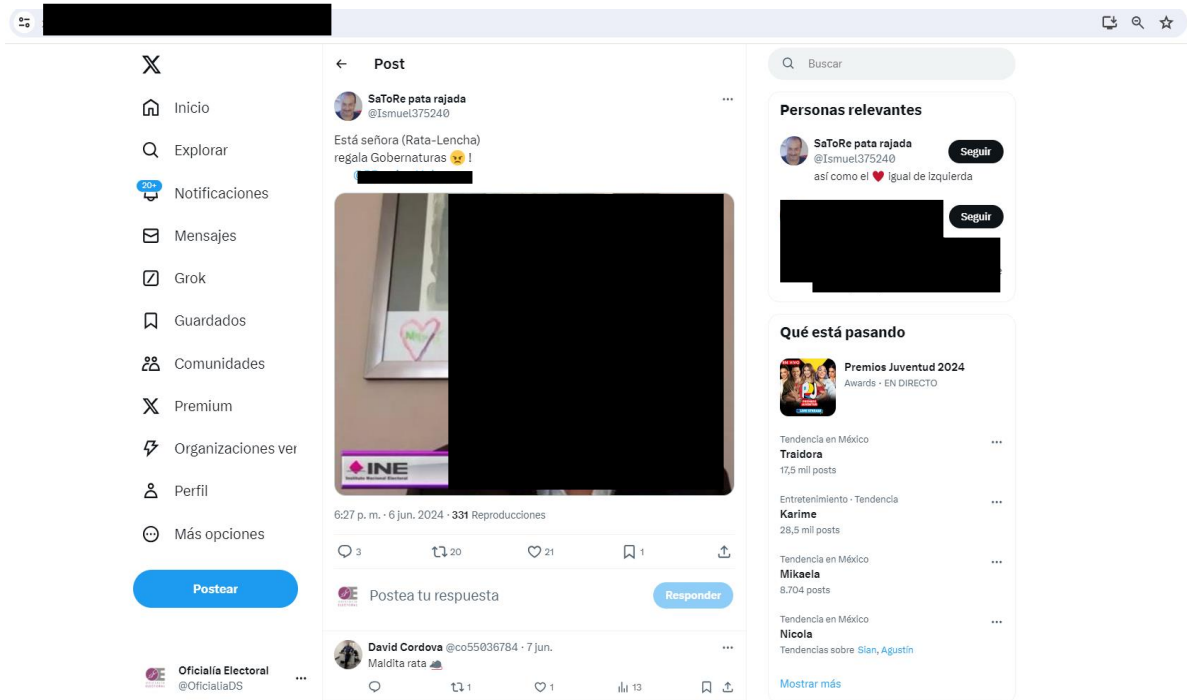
X

Inicio

Explorar

20+ Notificaciones

Mensajes

Grok

Guardados

Comunidades

Premium

Organizaciones ver

Perfil

Más opciones

Postear

Oficialía Electoral
@OficialiaDS

←	Post

SaToRe pata rajada
@Ismuel375240

Está señora (Rata-Lencha)
regala Gobernaturas 😠 !

INE
Instituto Nacional Electoral

6:27 p. m. · 6 jun. 2024 · 331 Reproducciones

3	20	21	1

Postea tu respuesta	Responder

David Cordova @co55036784 · 7 jun.
Maldita rata 🐀

1	1	13

Buscar

Personas relevantes

SaToRe pata rajada
@Ismuel375240
así como el ❤️ igual de izquerda
Seguir

Seguir

Qué está pasando

Premios Juventud 2024
Awards · EN DIRECTO

Tendencia en México
Traidora
17,5 mil posts

Entretenimiento · Tendencia
Karime
28,5 mil posts

Tendencia en México
Mikaela
8.704 posts

Tendencia en México
Nicola
Tendencias sobre Sian, Agustín

Mostrar más